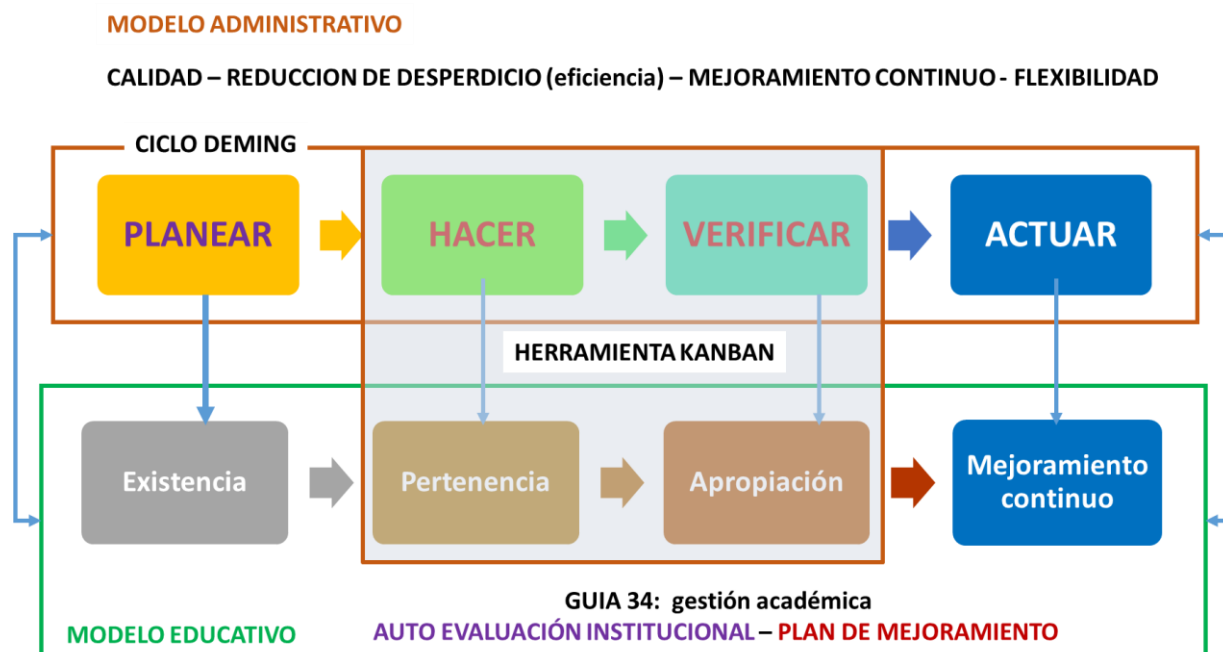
MODELO ADMINISTRATIVO

CALIDAD – REDUCCION DE DESPERDICIO (eficiencia) – MEJORAMIENTO CONTINUO - FLEXIBILIDAD

CICLO DEMING

PLANEAR

HACER

VERIFICAR

ACTUAR

HERRAMIENTA KANBAN

Existencia

Pertenencia

Apropiación

Mejoramiento continuo

GUIA 34: gestión académica

MODELO EDUCATIVO

AUTO EVALUACIÓN INSTITUCIONAL – PLAN DE MEJORAMIENTO